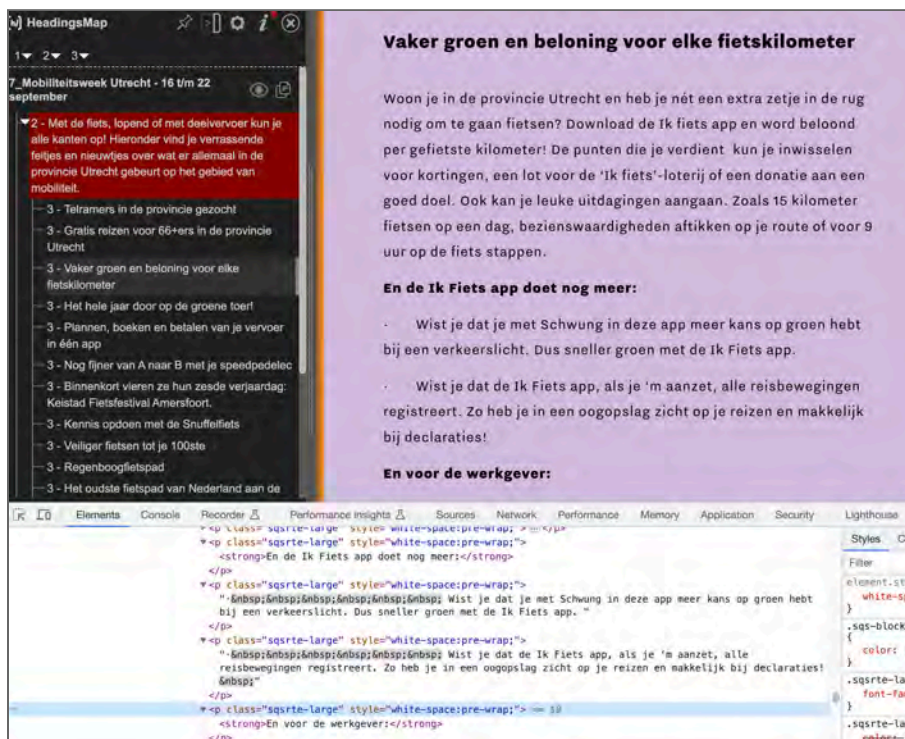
HeadingsMap

1 2 3

7_Mobiliteitsweek Utrecht - 16 t/m 22 september

2 - Met de fiets, lopend of met deelvervoer kun je alle kanten op! Hieronder vind je verrassende feitjes en nieuwtjes over wat er allemaal in de provincie Utrecht gebeurt op het gebied van mobiliteit.

3 - Telramers in de provincie gezocht

3 - Gratis reizen voor 66+ers in de provincie Utrecht

3 - Vaker groen en beloning voor elke fietskilometer

3 - Het hele jaar door op de groene toer!

3 - Plannen, boeken en betalen van je vervoer in één app

3 - Nog fijner van A naar B met je speedpedelec

3 - Binnenkort vieren ze hun zesde verjaardag: Keistad Fietsfestival Amersfoort.

3 - Kennis opdoen met de Snuffelfiets

3 - Veiliger fietsen tot je 100ste

3 - Regenboogfietspad

3 - Het oudste fietspad van Nederland aan de

Vaker groen en beloning voor elke fietskilometer

Woon je in de provincie Utrecht en heb je nét een extra zetje in de rug nodig om te gaan fietsen? Download de Ik fiets app en word beloond per gefietste kilometer! De punten die je verdient kun je inwisselen voor kortingen, een lot voor de 'Ik fiets'-loterij of een donatie aan een goed doel. Ook kan je leuke uitdagingen aangaan. Zoals 15 kilometer fietsen op een dag, bezienswaardigheden aftikken op je route of voor 9 uur op de fiets stappen.

En de Ik Fiets app doet nog meer:

· Wist je dat je met Schwung in deze app meer kans op groen hebt bij een verkeerslicht. Dus sneller groen met de Ik Fiets app.

· Wist je dat de Ik Fiets app, als je 'm aanzet, alle reisbewegingen registreert. Zo heb je in een oogopslag zicht op je reizen en makkelijk bij declaraties!

En voor de werkgever:

Elements Console Recorder Performance insights Sources Network Performance Memory Application Security Lighthouse

<p class="sqsrte-large" style="white-space:pre-wrap;">
<strong>En de Ik Fiets app doet nog meer:</strong>
</p>
<p class="sqsrte-large" style="white-space:pre-wrap;">
"·&nbsp;&nbsp;&nbsp;&nbsp;&nbsp;&nbsp; Wist je dat je met Schwung in deze app meer kans op groen hebt bij een verkeerslicht. Dus sneller groen met de Ik Fiets app. "
</p>
<p class="sqsrte-large" style="white-space:pre-wrap;">
"·&nbsp;&nbsp;&nbsp;&nbsp;&nbsp;&nbsp; Wist je dat de Ik Fiets app, als je 'm aanzet, alle reisbewegingen registreert. Zo heb je in een oogopslag zicht op je reizen en makkelijk bij declaraties! &nbsp;"
</p>
<p class="sqsrte-large" style="white-space:pre-wrap;"> == $0
<strong>En voor de werkgever:</strong>

Styles
Filter
element.st
white-sp
.sqs-block
color:
.sqsrte-la
font-fa
.sqsrte-la